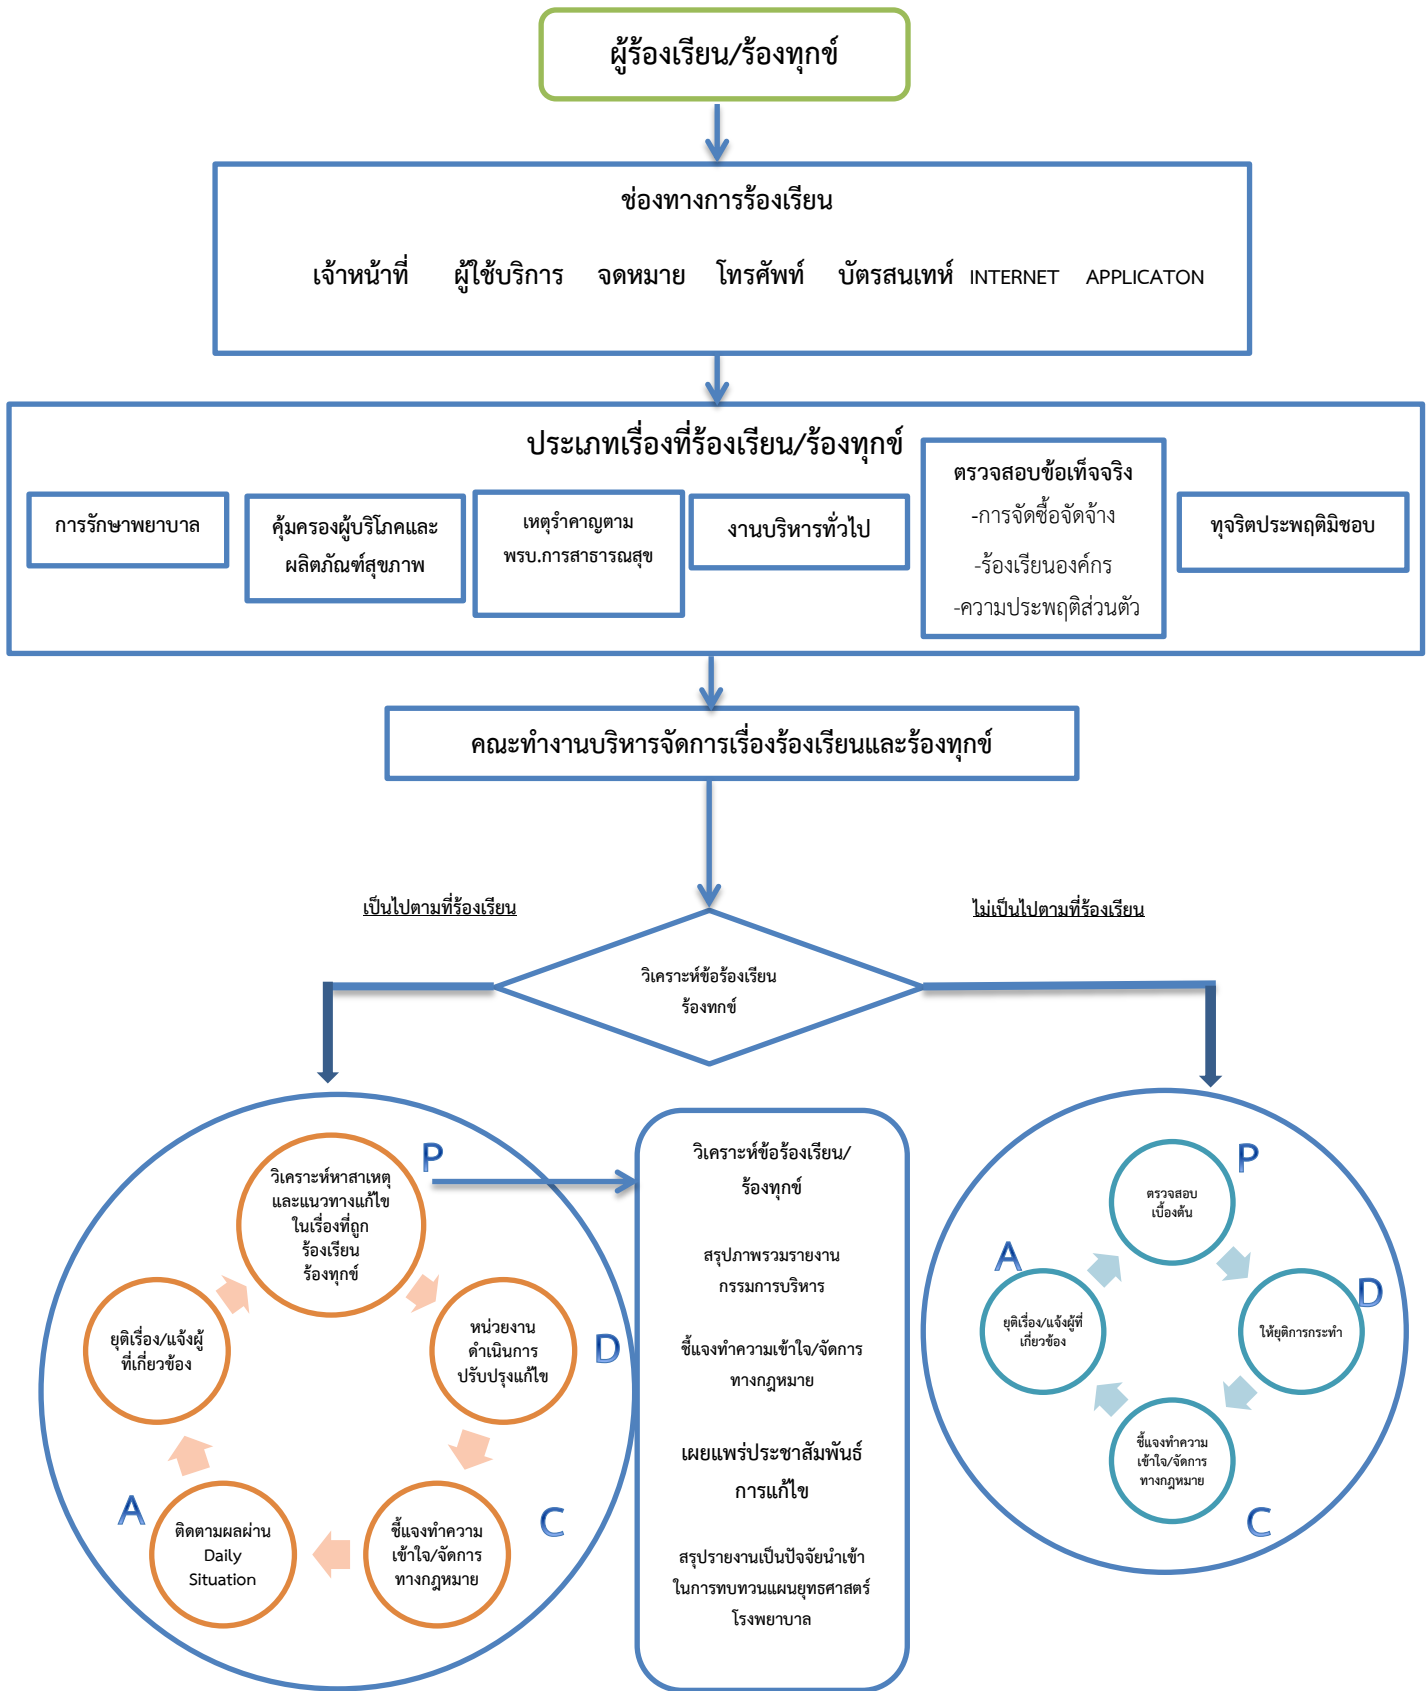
ผู้ร้องเรียน/ร้องทุกข์

ช่องทางการร้องเรียน

เจ้าหน้าที่ ผู้ใช้บริการ จดหมาย โทรศัพท์ บัตรสนเทห์ INTERNET APPLICATON

ประเภทเรื่องที่ร้องเรียน/ร้องทุกข์

การรักษาพยาบาล

คุ้มครองผู้บริโภคและผลิตภัณฑ์สุขภาพ

เหตุรำคาญตาม พรบ.การสาธารณสุข

งานบริหารทั่วไป

ตรวจสอบข้อเท็จจริง
-การจัดซื้อจัดจ้าง
-ร้องเรียนองค์กร
-ความประพฤติส่วนตัว

ทุจริตประพฤติมิชอบ

คณะทำงานบริหารจัดการเรื่องร้องเรียนและร้องทุกข์

เป็นไปตามที่ร้องเรียน

ไม่เป็นไปตามที่ร้องเรียน

วิเคราะห์ข้อร้องเรียน ร้องทกข์

P
วิเคราะห์หาสาเหตุและแนวทางแก้ไขในเรื่องที่ถูกร้องเรียน ร้องทุกข์

D
หน่วยงานดำเนินการปรับปรุงแก้ไข

C
ชี้แจงทำความเข้าใจ/จัดการทางกฎหมาย

A
ติดตามผลผ่าน Daily Situation

ยุติเรื่อง/แจ้งผู้ที่เกี่ยวข้อง

วิเคราะห์ข้อร้องเรียน/ร้องทุกข์

สรุปภาพรวมรายงานกรรมการบริหาร

ชี้แจงทำความเข้าใจ/จัดการทางกฎหมาย

เผยแพร่ประชาสัมพันธ์การแก้ไข

สรุปรายงานเป็นปัจจัยนำเข้าในการทบทวนแผนยุทธศาสตร์โรงพยาบาล

P
ตรวจสอบเบื้องต้น

D
ให้ยุติการกระทำ

C
ชี้แจงทำความเข้าใจ/จัดการทางกฎหมาย

A
ยุติเรื่อง/แจ้งผู้ที่เกี่ยวข้อง